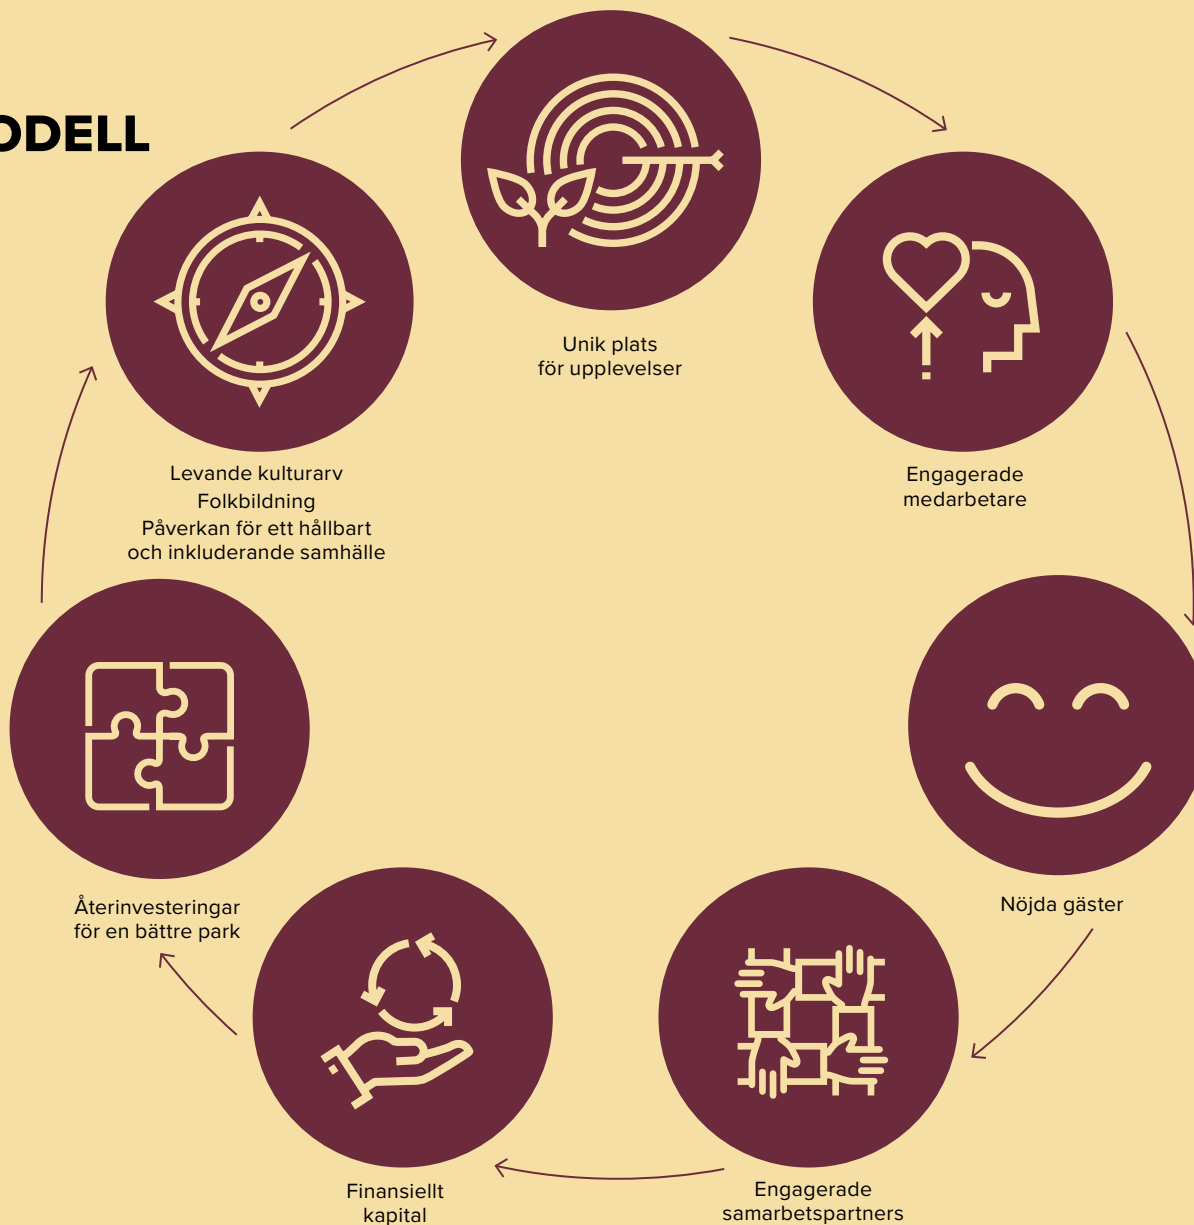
ODELL

Unik plats
för upplevelser

Engagerade
medarbetare

Nöjda gäster

Engagerade
samarbetspartners

Finansiellt
kapital

Återinvesteringar
för en bättre park

Levande kulturarv
Folkbildning
Påverkan för ett hållbart
och inkluderande samhälle